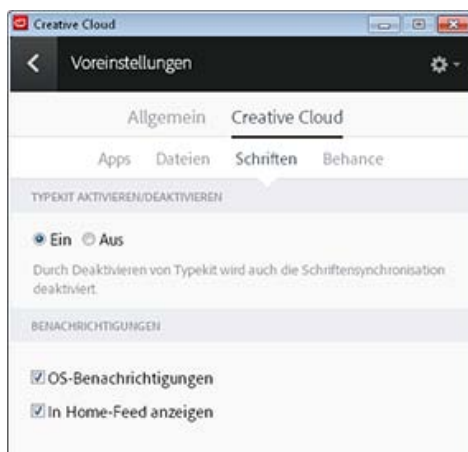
Creative Cloud

Voreinstellungen

Allgemein Creative Cloud

Apps Dateien Schriften Behance

TYPEKIT AKTIVIEREN/DEAKTIVIEREN

Ein Aus

Durch Deaktivieren von Typekit wird auch die Schriftensynchronisation deaktiviert.

BENACHRICHTIGUNGEN

OS-Benachrichtigungen

In Home-Feed anzeigen